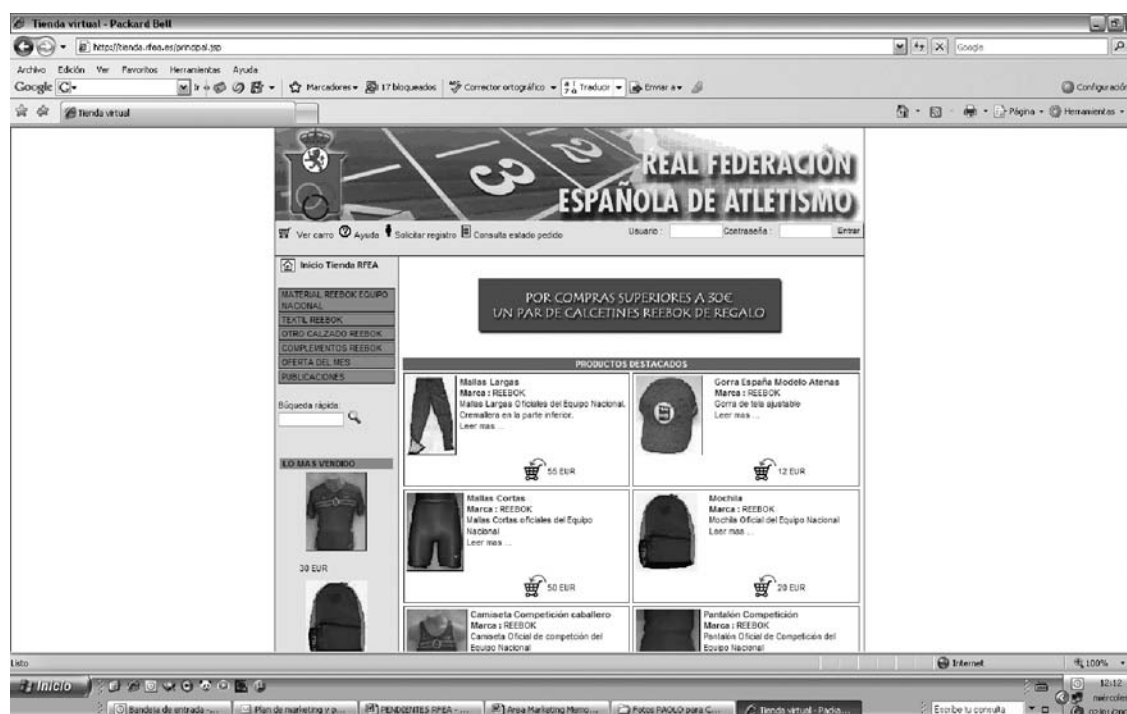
Tienda virtual - Packard Bell

https://tienda.rfea.es/principal.jsp

Google

Archivo Edición Ver Favoritos Herramientas Ayuda

Google G- Ir Marcadores 17 bloqueados Corrector ortográfico Traducir Enviar a Configuración

Tienda virtual

Página Herramientas

REAL FEDERACIÓN ESPAÑOLA DE ATLETISMO

Ver carro Ayuda Solicitar registro Consulta estado pedido Usuario: Contraseña: Entrar

Inicio Tienda RFEA

MATERIAL REEBOK EQUIPO NACIONAL
TEXTIL REEBOK
OTRO CALZADO REEBOK
COMPLEMENTOS REEBOK
OFERTA DEL MES
PUBLICACIONES

Búqueda rápida:

LO MAS VENDIDO

30 EUR

POR COMPRAS SUPERIORES A 30€ UN PAR DE CALCETINES REEBOK DE REGALO

PRODUCTOS DESTACADOS

Mallas Largas
Marca : REEBOK
Mallas Largas Oficiales del Equipo Nacional. Cremallera en la parte inferior.
Leer mas ...
55 EUR

Gorra España Modelo Atenas
Marca : REEBOK
Gorra de tela ajustable
Leer mas ...
12 EUR

Mallas Cortas
Marca : REEBOK
Mallas Cortas oficiales del Equipo Nacional
Leer mas ...
50 EUR

Mochila
Marca : REEBOK
Mochila Oficial del Equipo Nacional
Leer mas ...
20 EUR

Camiseta Competición caballero
Marca : REEBOK
Camiseta Oficial de competición del Equipo Nacional

Pantalón Competición
Marca : REEBOK
Pantalón Oficial de Competición del Equipo Nacional

Listo

Internet 100%

Inicio

Bandeja de entrada - ... Plan de marketing y p... PENDIENTES RFEA - ... Area Marketing Memo... Fotos PAOLO para C... Tienda virtual - Packa...

Escribe tu consulta

12:12 miércoles